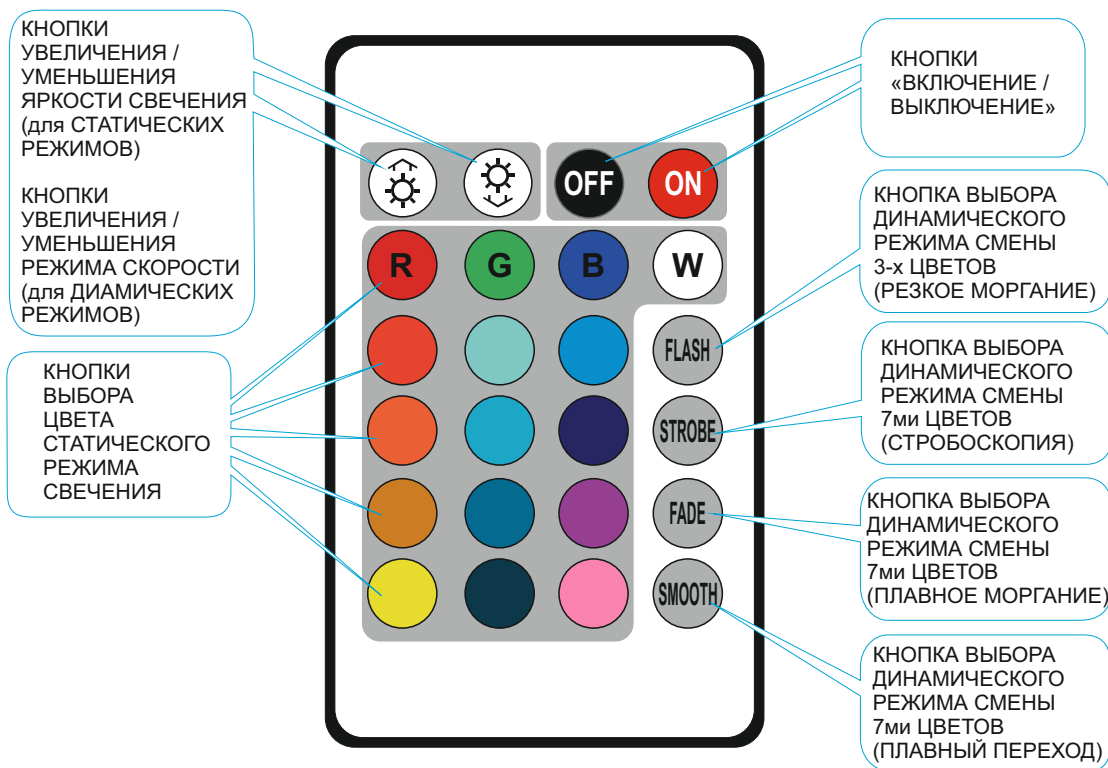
КНОПКИ УВЕЛИЧЕНИЯ / УМЕНЬШЕНИЯ ЯРКОСТИ СВЕЧЕНИЯ (для СТАТИЧЕСКИХ РЕЖИМОВ)

КНОПКИ УВЕЛИЧЕНИЯ / УМЕНЬШЕНИЯ РЕЖИМА СКОРОСТИ (для ДИАМИЧЕСКИХ РЕЖИМОВ)

КНОПКИ «ВКЛЮЧЕНИЕ / ВЫКЛЮЧЕНИЕ»

OFF

ON

R

G

B

W

КНОПКА ВЫБОРА ДИНАМИЧЕСКОГО РЕЖИМА СМЕНЫ 3-х ЦВЕТОВ (РЕЗКОЕ МОРГАНИЕ)

КНОПКИ ВЫБОРА ЦВЕТА СТАТИЧЕСКОГО РЕЖИМА СВЕЧЕНИЯ

FLASH

КНОПКА ВЫБОРА ДИНАМИЧЕСКОГО РЕЖИМА СМЕНЫ 7ми ЦВЕТОВ (СТРОБОСКОПИЯ)

STROBE

FADE

КНОПКА ВЫБОРА ДИНАМИЧЕСКОГО РЕЖИМА СМЕНЫ 7ми ЦВЕТОВ (ПЛАВНОЕ МОРГАНИЕ)

SMOOTH

КНОПКА ВЫБОРА ДИНАМИЧЕСКОГО РЕЖИМА СМЕНЫ 7ми ЦВЕТОВ (ПЛАВНЫЙ ПЕРЕХОД)